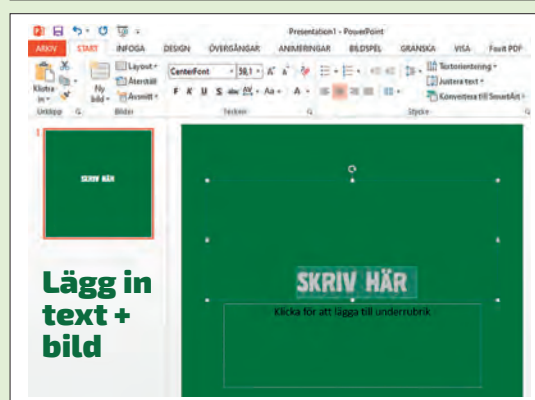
Presentation1 - PowerPoint

ARKIV START INFOGA DESIGN ÖVERGÅNGAR ANIMERINGAR BILDSPEL GRANSKA VISA Foxit PDF

Klistra in Ny bild Layout Återställ Avsnitt CenterFont 38,1 F K U S abc AV Aa A Textorientering Justera text Konvertera till SmartArt

Urklipp Bilder Tecken Stycke

1

SKRIV HÄR

Lägg in text + bild

SKRIV HÄR

Klicka för att lägga till underrubrik